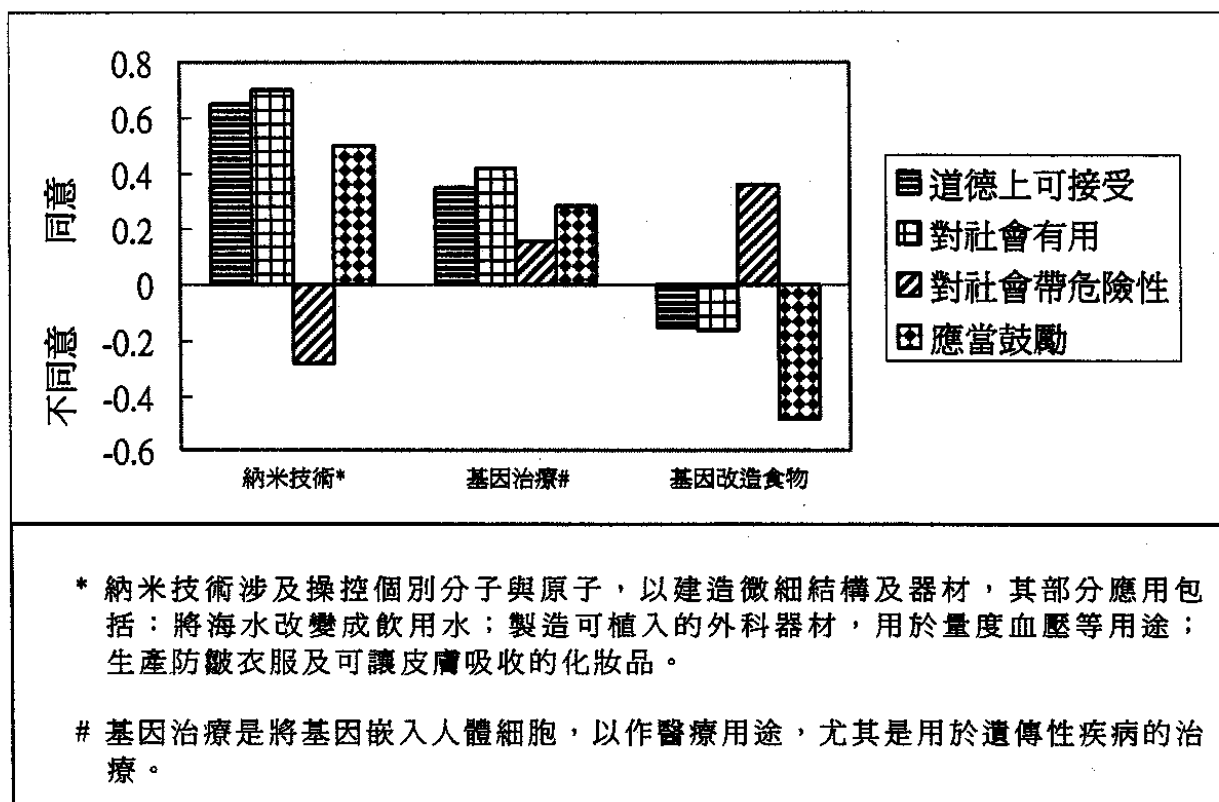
0.8
0.6
0.4
0.2
0
-0.2
-0.4
-0.6

同意

不同意

納米技術*
基因治療#
基因改造食物

道德上可接受
對社會有用
對社會帶危險性
應當鼓勵

* 納米技術涉及操控個別分子與原子，以建造微細結構及器材，其部分應用包括：將海水改變成飲用水；製造可植入的外科器材，用於量度血壓等用途；生產防皺衣服及可讓皮膚吸收的化妝品。

# 基因治療是將基因嵌入人體細胞，以作醫療用途，尤其是用於遺傳性疾病的治療。